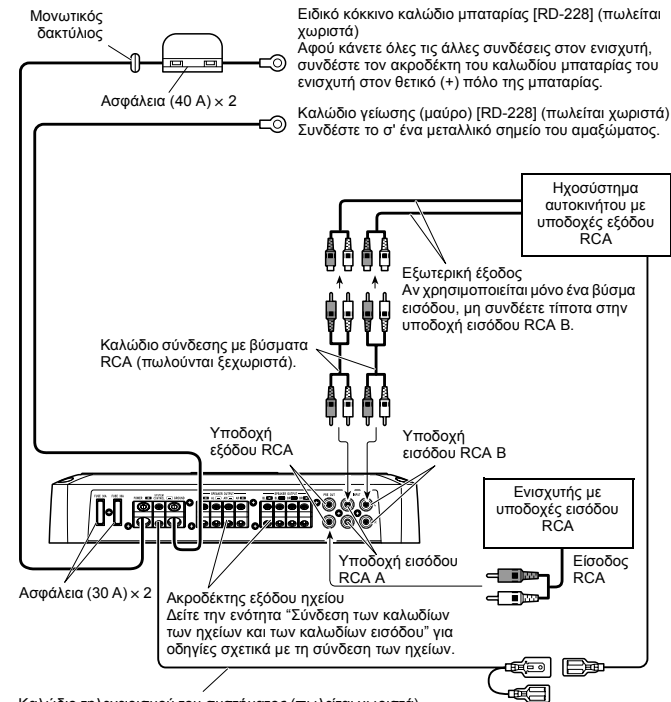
Μονωτικός δακτύλιος

Ασφάλεια (40 A) × 2

Ειδικό κόκκινο καλώδιο μπαταρίας [RD-228] (πωλείται χωριστά)
Αφού κάνετε όλες τις άλλες συνδέσεις στον ενισχυτή, συνδέστε τον ακροδέκτη του καλωδίου μπαταρίας του ενισχυτή στον θετικό (+) πόλο της μπαταρίας.

Καλώδιο γείωσης (μαύρο) [RD-228] (πωλείται χωριστά)
Συνδέστε το σ' ένα μεταλλικό σημείο του αμαξώματος.

Ηχοσύστημα αυτοκινήτου με υποδοχές εξόδου RCA

Εξωτερική έξοδος
Αν χρησιμοποιείται μόνο ένα βύσμα εισόδου, μη συνδέετε τίποτα στην υποδοχή εισόδου RCA B.

Καλώδιο σύνδεσης με βύσματα RCA (πωλούνται ξεχωριστά).

Υποδοχή εξόδου RCA

Υποδοχή εισόδου RCA B

Ενισχυτής με υποδοχές εισόδου RCA

Υποδοχή εισόδου RCA A

Είσοδος RCA

Ασφάλεια (30 A) × 2

Ακροδέκτης εξόδου ηχείου
Δείτε την ενότητα "Σύνδεση των καλωδίων των ηχείων και των καλωδίων εισόδου" για οδηγίες σχετικά με τη σύνδεση των ηχείων.

Καλώδιο τηλεχειριστού του συστήματος (πωλείται χωριστά)